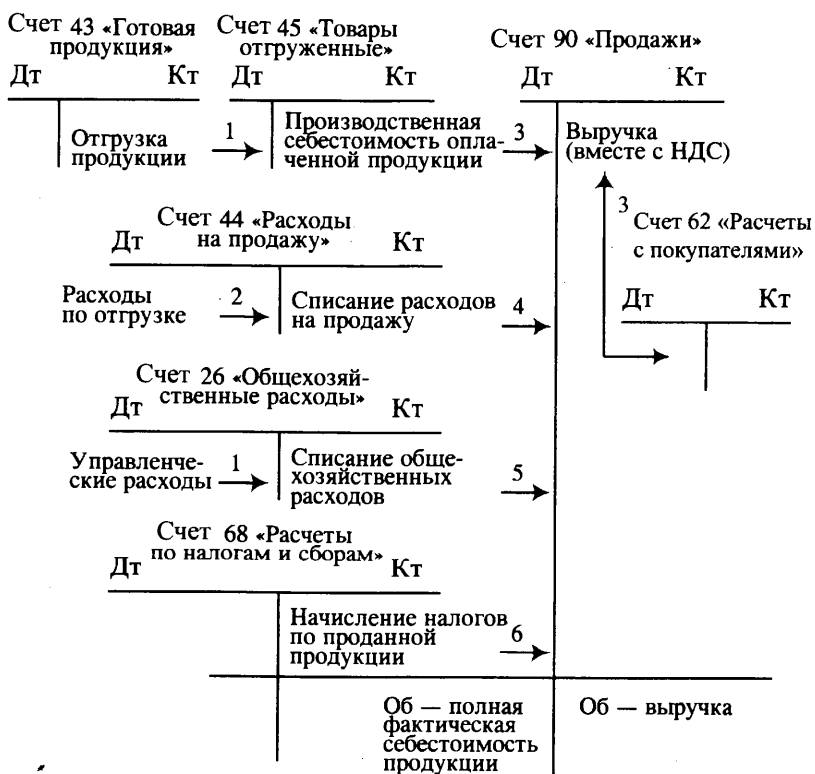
Счет 43 «Готовая продукция»
Дт Кт

Счет 45 «Товары отгруженные»
Дт Кт

Счет 90 «Продажи»
Дт Кт

Отгрузка продукции

1

Производственная себестоимость оплаченной продукции

3

Выручка (вместе с НДС)

3

Счет 62 «Расчеты с покупателями»
Дт Кт

Счет 44 «Расходы на продажу»
Дт Кт

Расходы по отгрузке

2

Списание расходов на продажу

4

Счет 26 «Общехозяйственные расходы»
Дт Кт

Управленческие расходы

1

Списание общехозяйственных расходов

5

Счет 68 «Расчеты по налогам и сборам»
Дт Кт

Начисление налогов по проданной продукции

6

Об — полная фактическая себестоимость продукции

Об — выручка